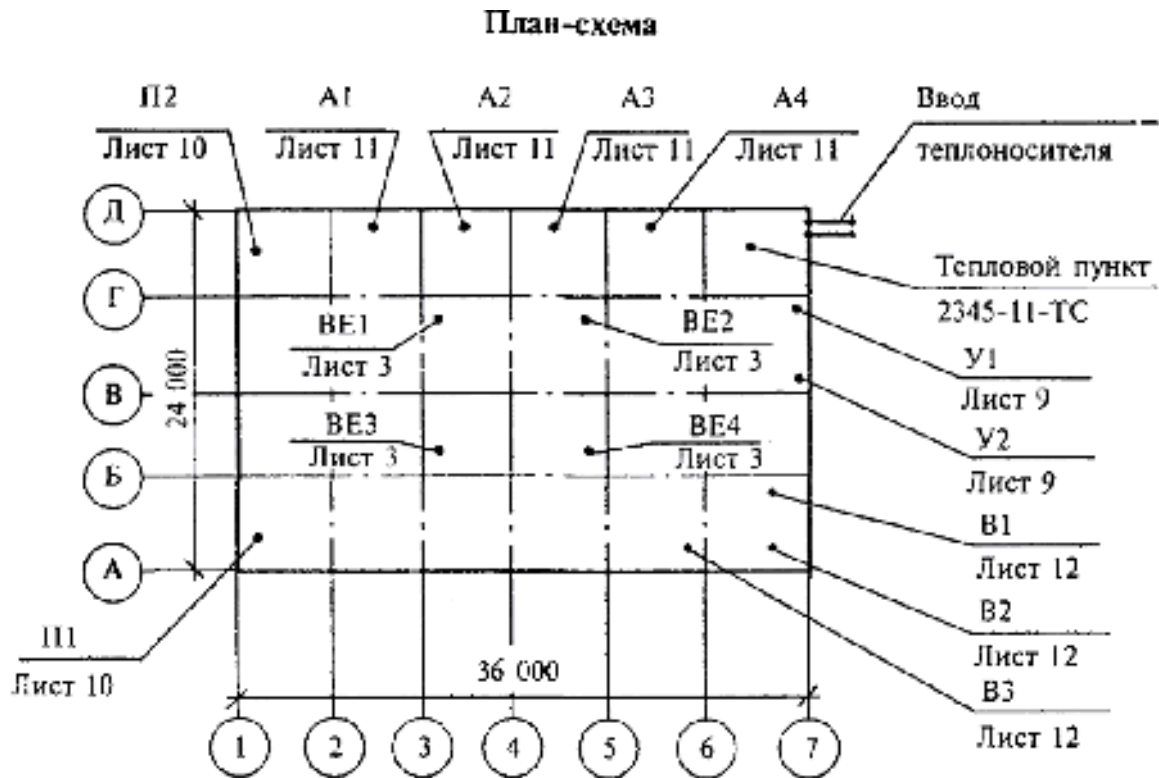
План-схема

П2
Лист 10

А1
Лист 11

А2
Лист 11

А3
Лист 11

А4
Лист 11

Ввод
теплоносителя

Д

Г

В

Б

А

24 000

ВЕ1
Лист 3

ВЕ2
Лист 3

ВЕ3
Лист 3

ВЕ4
Лист 3

Тепловой пункт
2345-11-ТС

У1
Лист 9

У2
Лист 9

В1
Лист 12

В2
Лист 12

В3
Лист 12

П1
Лист 10

36 000

1 2 3 4 5 6 7